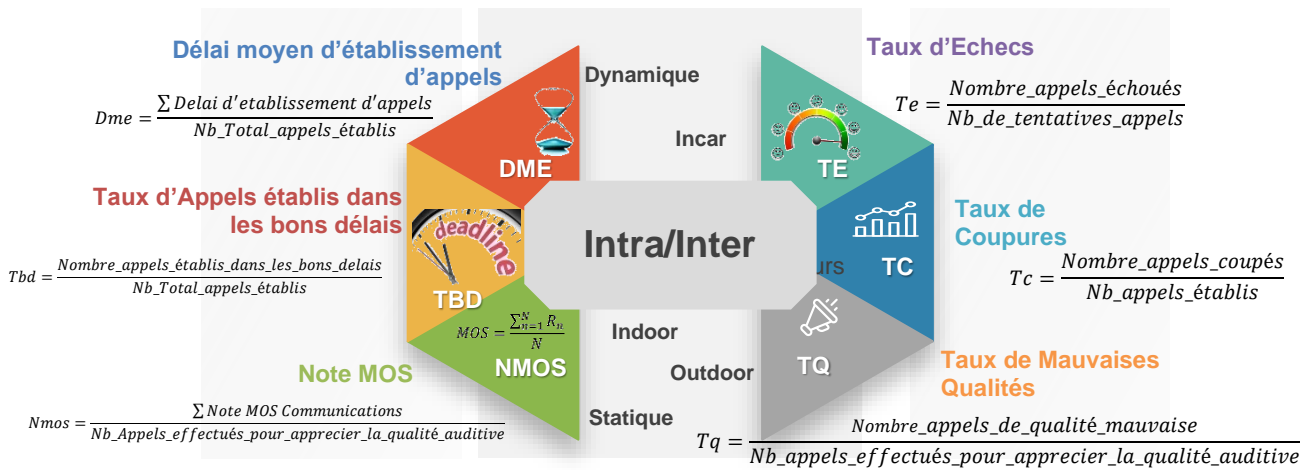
Délai moyen d'établissement d'appels

$Dme = \frac{\sum Delai\ d'etablissement\ d'appels}{Nb\_Total\_appels\_établis}$

Dynamique

Incar

DME

Taux d'Appels établis dans les bons délais

deadline

$Tbd = \frac{Nombre\_appels\_établis\_dans\_les\_bons\_delais}{Nb\_Total\_appels\_établis}$

TBD

Intra/Inter

urs

$MOS = \frac{\sum_{n=1}^{N} R_n}{N}$

Indoor

Note MOS

NMOS

Outdoor

$Nmos = \frac{\sum Note\ MOS\ Communications}{Nb\_Appels\_effectués\_pour\_apprecier\_la\_qualité\_auditive}$

Statique

Taux d'Echecs

$Te = \frac{Nombre\_appels\_échoués}{Nb\_de\_tentatives\_appels}$

TE

Taux de Coupures

TC

$Tc = \frac{Nombre\_appels\_coupés}{Nb\_appels\_établis}$

TQ

Taux de Mauvaises Qualités

$Tq = \frac{Nombre\_appels\_de\_qualité\_mauvaise}{Nb\_appels\_effectués\_pour\_apprecier\_la\_qualité\_auditive}$